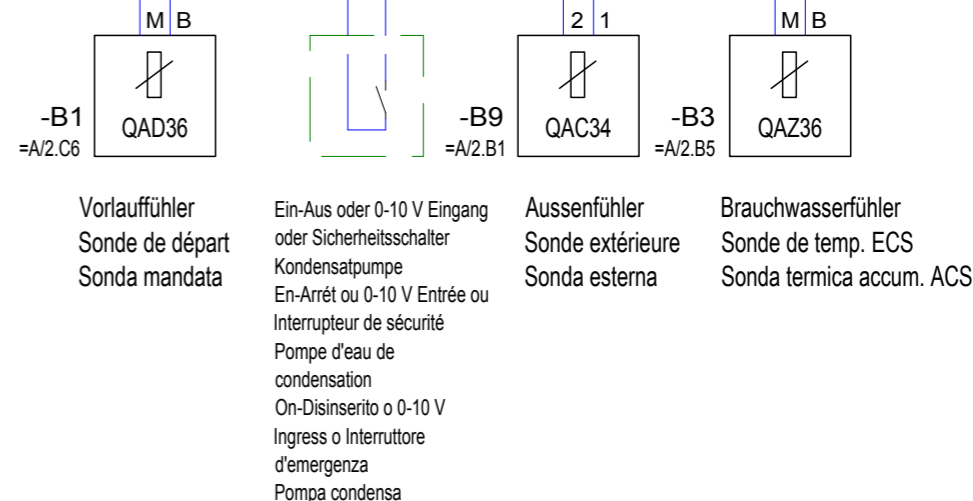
M B

-B1
=A/2.C6
QAD36

2 1

-B9
=A/2.B1
QAC34

M B

-B3
=A/2.B5
QAZ36

Vorlaufführer
Sonde de départ
Sonda mandata

Ein-Aus oder 0-10 V Eingang oder Sicherheitsschalter Kondensatpumpe
En-Arrét ou 0-10 V Entrée ou Interrupteur de sécurité Pompe d'eau de condensation
On-Disinserito o 0-10 V Ingress o Interruttore d'emergenza Pompa condensa

Aussenfühler
Sonde extérieure
Sonda esterna

Brauchwasserfühler
Sonde de temp. ECS
Sonda termica accum. ACS